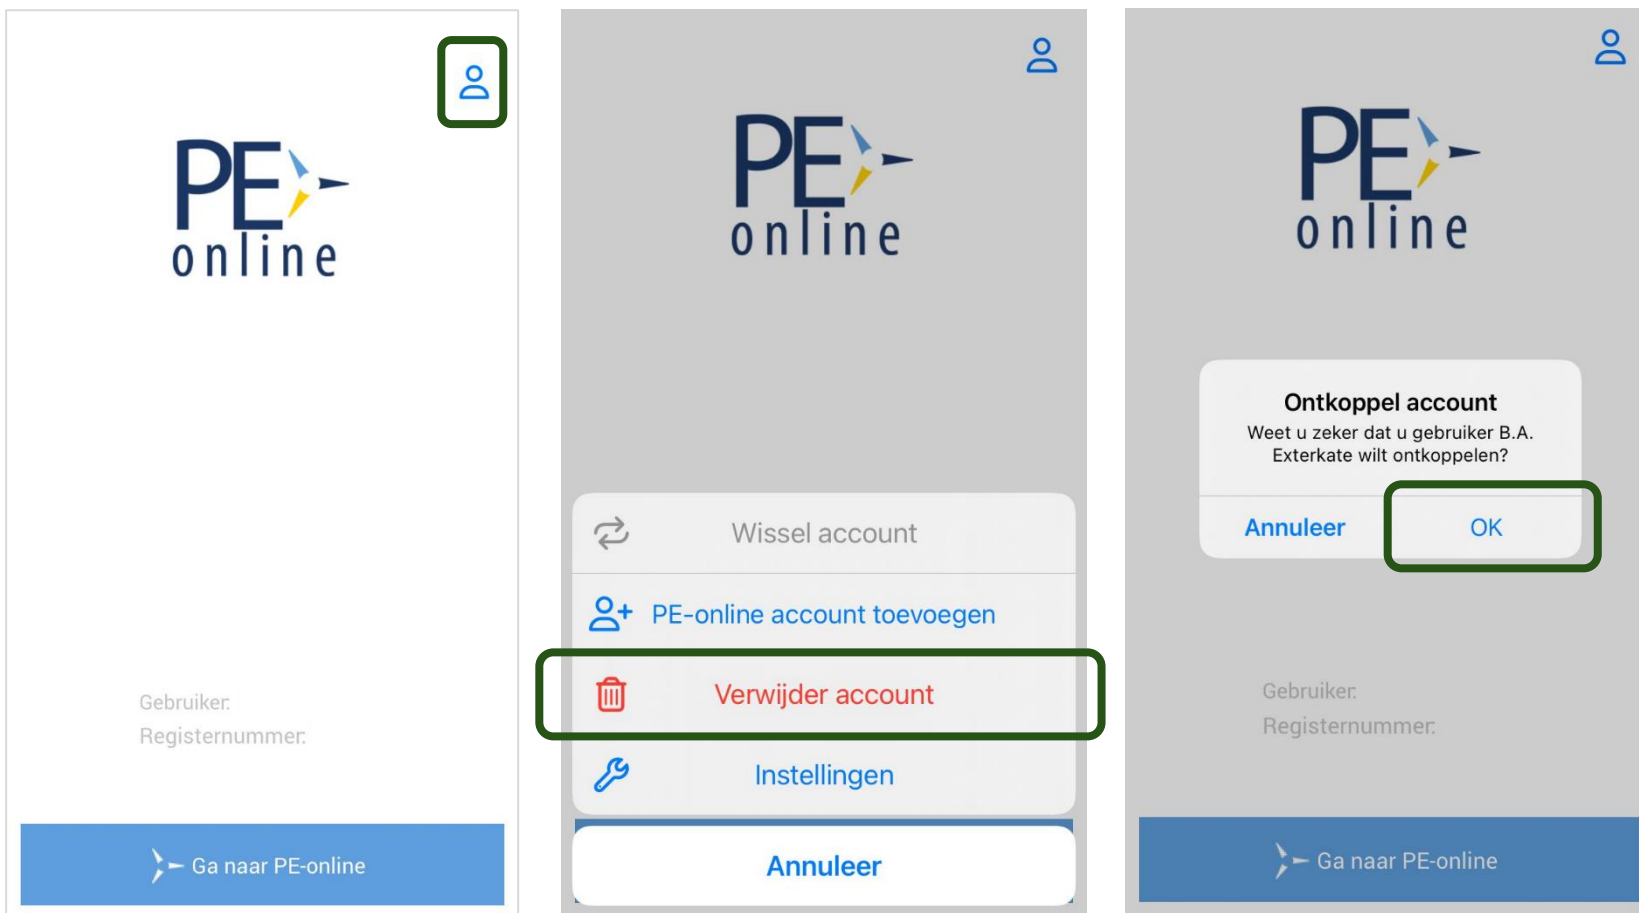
PE online

Gebruiker:
Registernummer:

Ga naar PE-online

PE online

Wissel account

PE-online account toevoegen

Verwijder account

Instellingen

Annuleer

PE online

Ontkoppel account
Weet u zeker dat u gebruiker B.A. Exterkate wilt ontkoppelen?

Annuleer OK

Gebruiker:
Registernummer:

Ga naar PE-online